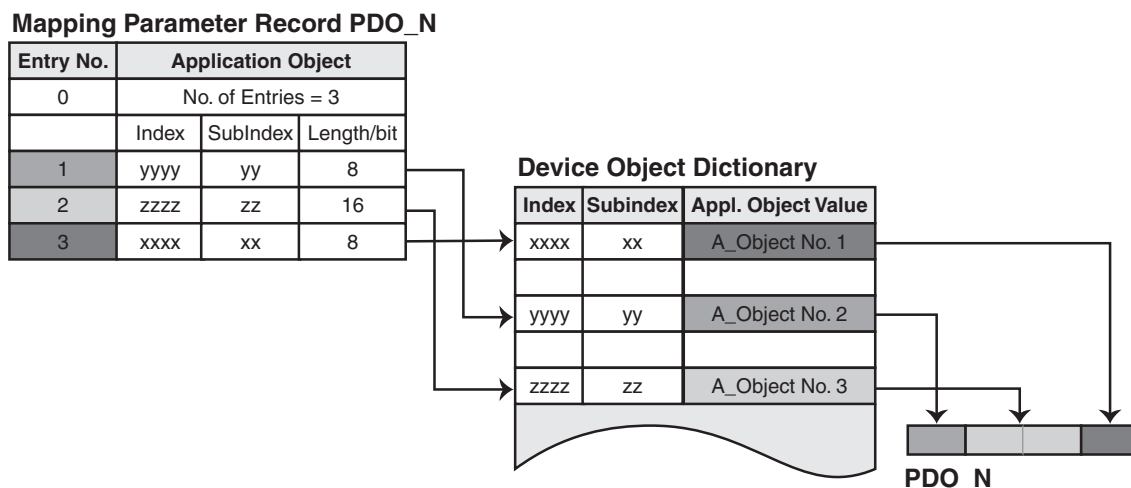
**Mapping Parameter Record PDO_N**

| Entry No. | Application Object | | |
|---|---|---|---|
| 0 | No. of Entries = 3 | | |
| | Index | SubIndex | Length/bit |
| 1 | yyyy | yy | 8 |
| 2 | zzzz | zz | 16 |
| 3 | xxxx | xx | 8 |

**Device Object Dictionary**

| Index | Subindex | Appl. Object Value |
|---|---|---|
| xxxx | xx | A_Object No. 1 |
| | | |
| yyyy | yy | A_Object No. 2 |
| | | |
| zzzz | zz | A_Object No. 3 |

PDO N